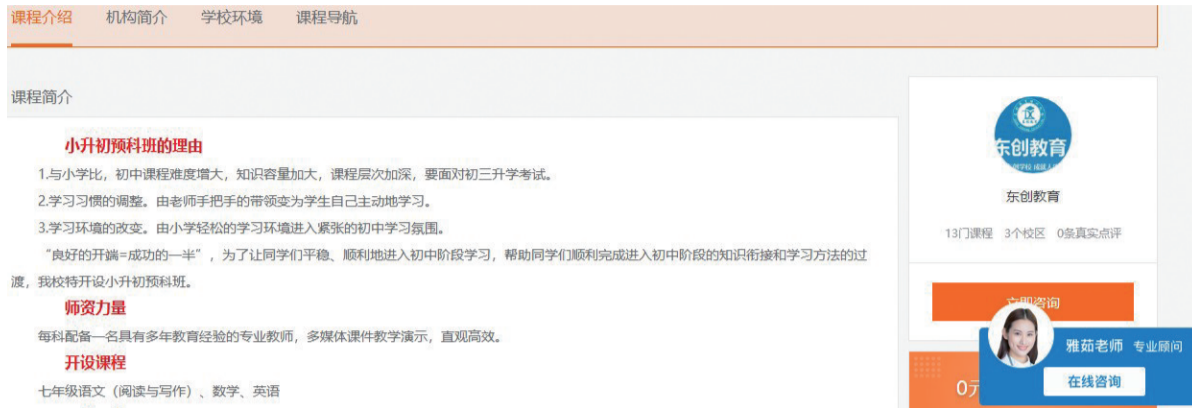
课程介绍　机构简介　学校环境　课程导航

课程简介

小升初预科班的理由

1.与小学比，初中课程难度增大，知识容量加大，课程层次加深，要面对初三升学考试。

2.学习习惯的调整。由老师手把手的带领变为学生自己主动地学习。

3.学习环境的改变。由小学轻松的学习环境进入紧张的初中学习氛围。

“良好的开端=成功的一半”，为了让同学们平稳、顺利地进入初中阶段学习，帮助同学们顺利完成进入初中阶段的知识衔接和学习方法的过渡，我校特开设小升初预科班。

师资力量

每科配备一名具有多年教育经验的专业教师，多媒体课件教学演示，直观高效。

开设课程

七年级语文（阅读与写作）、数学、英语

东创教育

东创教育

13门课程　3个校区　0条真实点评

立即咨询

雅茹老师　专业顾问

在线咨询

0元